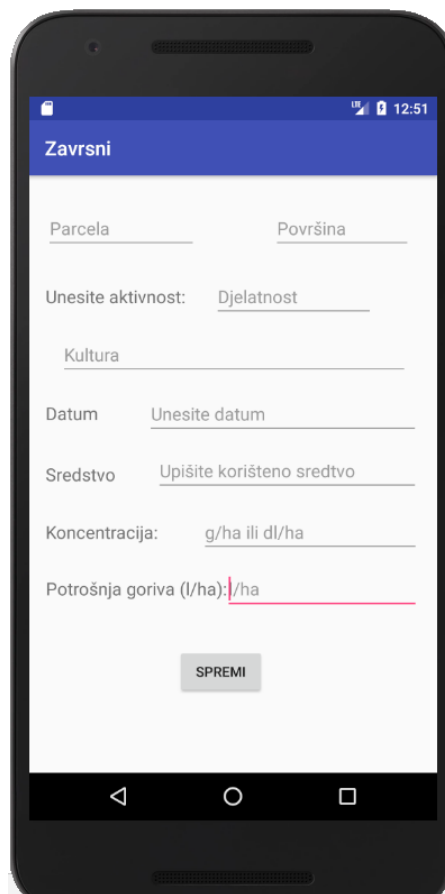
LTE 12:51

Zavrsni

Parcela

Površina

Unesite aktivnost:

Djelatnost

Kultura

Datum

Unesite datum

Sredstvo

Upišite korišteno sredtvo

Koncentracija:

g/ha ili dl/ha

Potrošnja goriva (l/ha):

l/ha

SPREMI